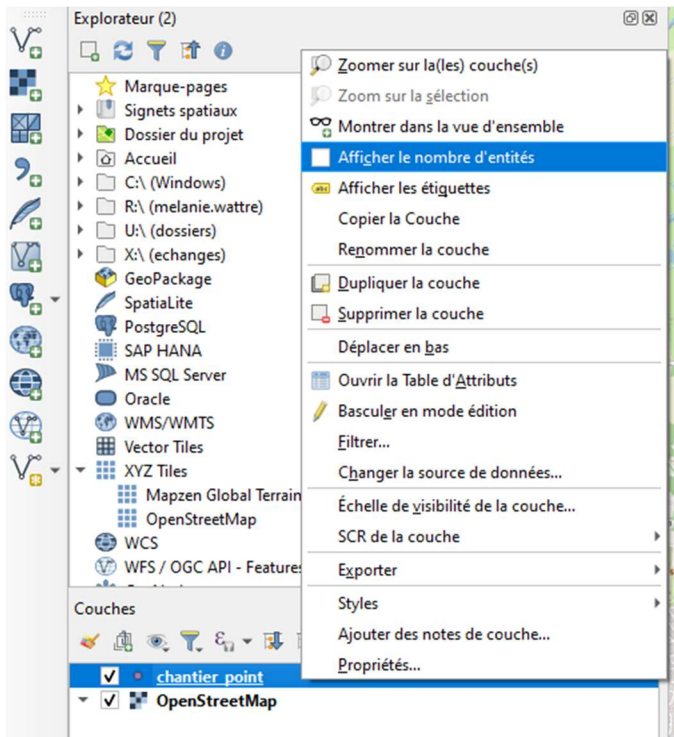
Explorateur (2)

Marque-pages
Signets spatiaux
Dossier du projet
Accueil
C:\ (Windows)
R:\ (melanie.wattre)
U:\ (dossiers)
X:\ (echanges)
GeoPackage
SpatiaLite
PostgreSQL
SAP HANA
MS SQL Server
Oracle
WMS/WMTS
Vector Tiles
XYZ Tiles
Mapzen Global Terrain
OpenStreetMap
WCS
WFS / OGC API - Features

Couches

chantier_point
OpenStreetMap

Zoomer sur la(les) couche(s)
Zoom sur la sélection
Montrer dans la vue d'ensemble
Afficher le nombre d'entités
Afficher les étiquettes
Copier la Couche
Renommer la couche
Dupliquer la couche
Supprimer la couche
Déplacer en bas
Ouvrir la Table d'Attributs
Basculer en mode édition
Filtrer...
Changer la source de données...
Échelle de visibilité de la couche...
SCR de la couche
Exporter
Styles
Ajouter des notes de couche...
Propriétés...